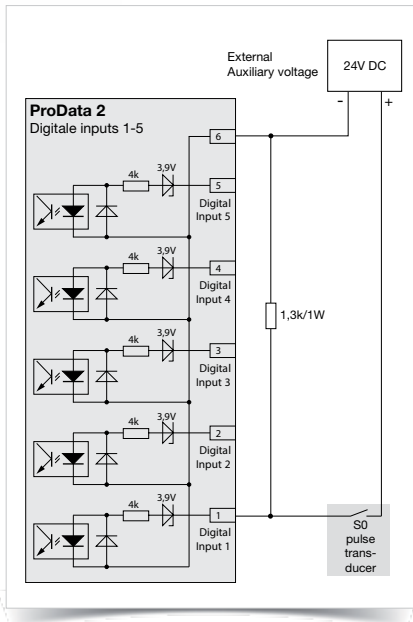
External Auxiliary voltage

24V DC

-

+

ProData 2
Digitale inputs 1-5

6

4k

3,9V

5

Digital Input 5

4k

3,9V

4

Digital Input 4

1,3k/1W

4k

3,9V

3

Digital Input 3

4k

3,9V

2

Digital Input 2

4k

3,9V

1

Digital Input 1

S0 pulse transducer